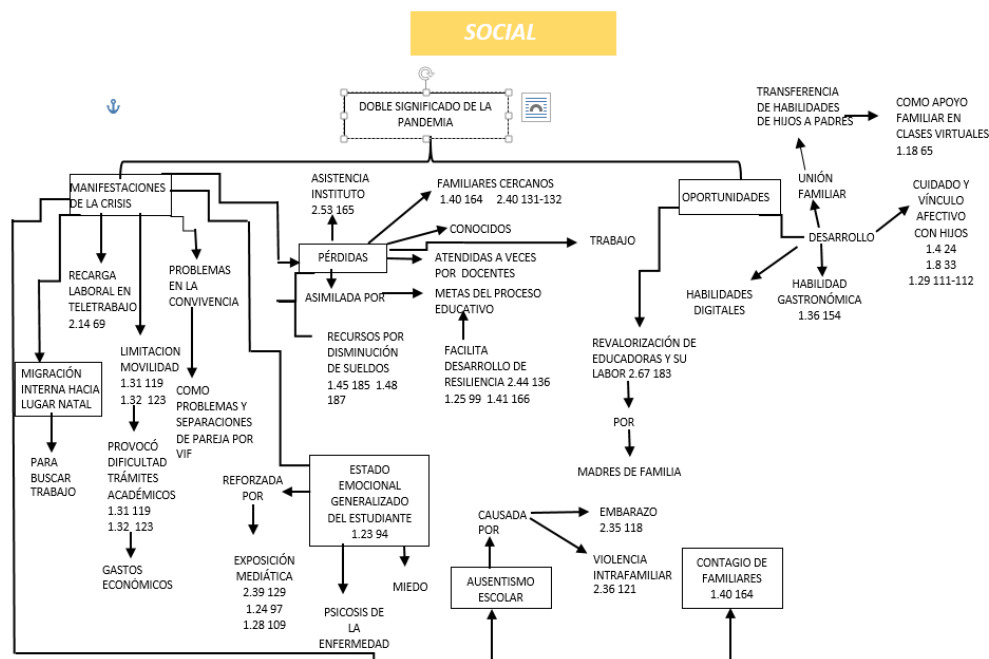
SOCIAL

DOBLE SIGNIFICADO DE LA PANDEMIA

MANIFESTACIONES DE LA CRISIS

RECARGA LABORAL EN TELETRABAJO 2.14 69

PROBLEMAS EN LA CONVIVENCIA

COMO PROBLEMAS Y SEPARACIONES DE PAREJA POR VIF

LIMITACION MOVILIDAD 1.31 119 1.32 123

PROVOCÓ DIFICULTAD TRÁMITES ACADÉMICOS 1.31 119 1.32 123

GASTOS ECONÓMICOS

MIGRACIÓN INTERNA HACIA LUGAR NATAL

PARA BUSCAR TRABAJO

ASISTENCIA INSTITUTO 2.53 165

PÉRDIDAS

FAMILIARES CERCANOS 1.40 164 2.40 131-132

CONOCIDOS

ATENDIDAS A VECES POR DOCENTES

TRABAJO

ASIMILADA POR

METAS DEL PROCESO EDUCATIVO

FACILITA DESARROLLO DE RESILIENCIA 2.44 136 1.25 99 1.41 166

RECURSOS POR DISMINUCIÓN DE SUELDOS 1.45 185 1.48 187

ESTADO EMOCIONAL GENERALIZADO DEL ESTUDIANTE 1.23 94

REFORZADA POR

EXPOSICIÓN MEDIÁTICA 2.39 129 1.24 97 1.28 109

PSICOSIS DE LA ENFERMEDAD

MIEDO

OPORTUNIDADES

TRANSFERENCIA DE HABILIDADES DE HIJOS A PADRES

COMO APOYO FAMILIAR EN CLASES VIRTUALES 1.18 65

UNIÓN FAMILIAR

DESARROLLO

CUIDADO Y VÍNCULO AFECTIVO CON HIJOS 1.4 24 1.8 33 1.29 111-112

HABILIDADES DIGITALES

HABILIDAD GASTRONÓMICA 1.36 154

REVALORIZACIÓN DE EDUCADORAS Y SU LABOR 2.67 183

POR

MADRES DE FAMILIA

CAUSADA POR

EMBARAZO 2.35 118

VIOLENCIA INTRAFAMILIAR 2.36 121

AUSENTISMO ESCOLAR

CONTAGIO DE FAMILIARES 1.40 164